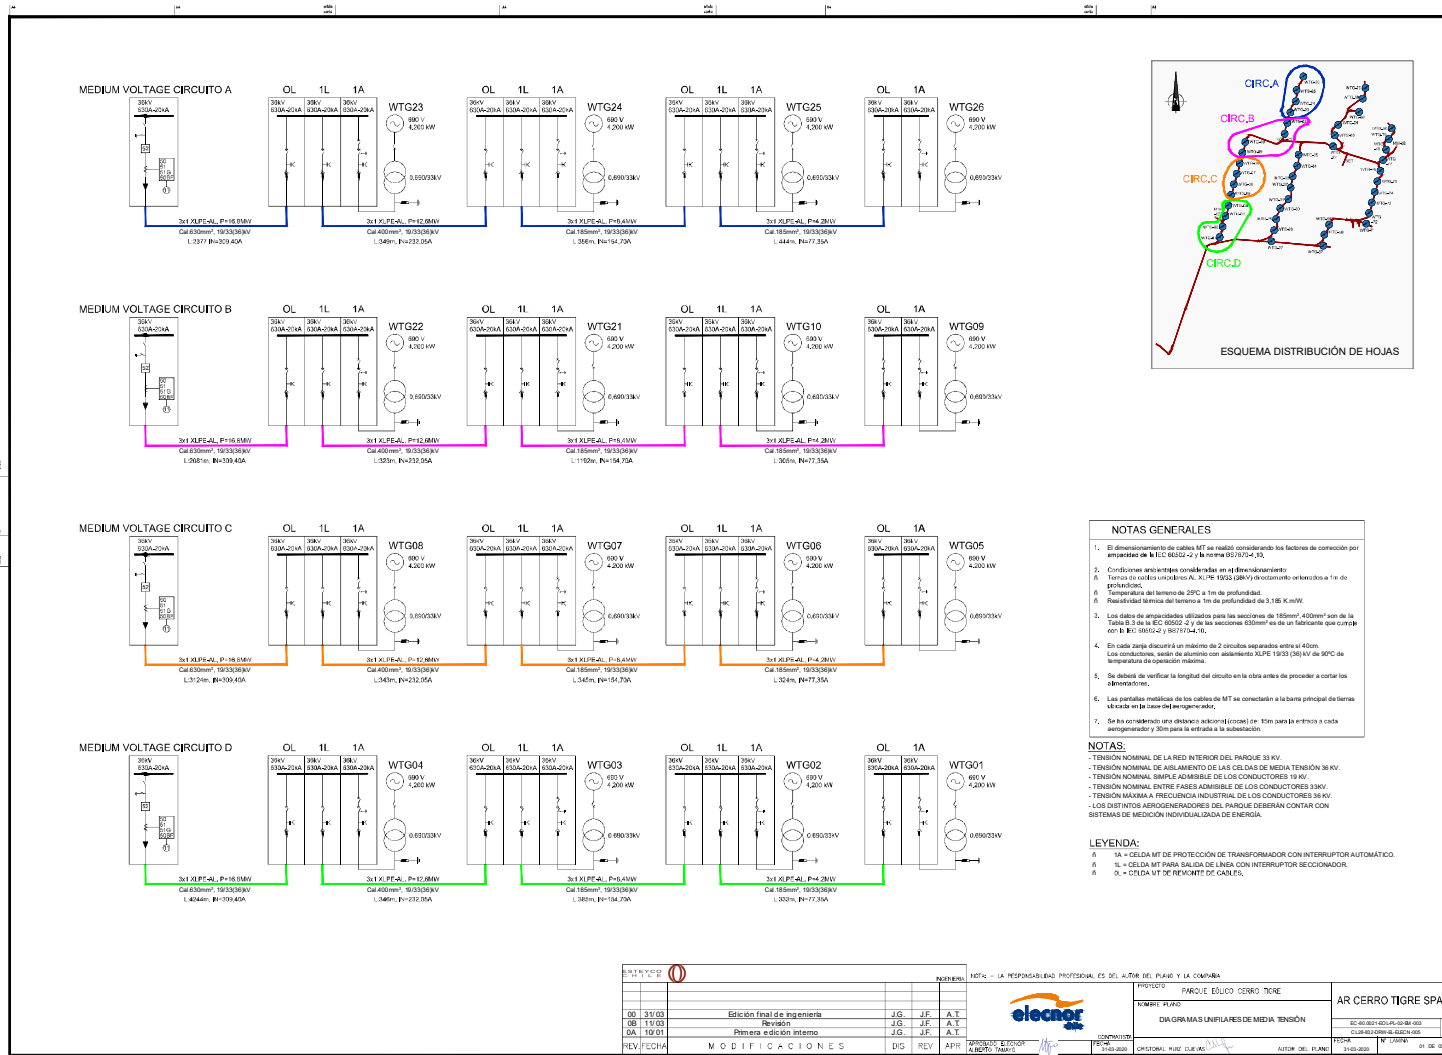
MEDIUM VOLTAGE CIRCUITO A

36kV 630A-20kA

OL 1L 1A

36kV 630A-20kA 36kV 630A-20kA 36kV 630A-20kA

WTG23 690 V 4,200 kW 0,690/33kV

WTG24 690 V 4,200 kW 0,690/33kV

WTG25 690 V 4,200 kW 0,690/33kV

WTG26 690 V 4,200 kW 0,690/33kV

3x1 XLPE-AL, P=16,8MW Cal.630mm², 19/33(36)kV L:2377 IN=309,40A

3x1 XLPE-AL, P=12,6MW Cal.400mm², 19/33(36)kV L:349m, IN=232,05A

3x1 XLPE-AL, P=8,4MW Cal.185mm², 19/33(36)kV L:356m, IN=154,70A

3x1 XLPE-AL, P=4,2MW Cal.185mm², 19/33(36)kV L:444m, IN=77,35A

MEDIUM VOLTAGE CIRCUITO B

WTG22 690 V 4,200 kW 0,690/33kV

WTG21 690 V 4,200 kW 0,690/33kV

WTG10 690 V 4,200 kW 0,690/33kV

WTG09 690 V 4,200 kW 0,690/33kV

3x1 XLPE-AL, P=16,8MW Cal.630mm², 19/33(36)kV L:2081m, IN=309,40A

3x1 XLPE-AL, P=12,6MW Cal.400mm², 19/33(36)kV L:323m, IN=232,05A

3x1 XLPE-AL, P=8,4MW Cal.185mm², 19/33(36)kV L:1192m, IN=154,70A

3x1 XLPE-AL, P=4,2MW Cal.185mm², 19/33(36)kV L:308m, IN=77,35A

MEDIUM VOLTAGE CIRCUITO C

WTG08 690 V 4,200 kW 0,690/33kV

WTG07 690 V 4,200 kW 0,690/33kV

WTG06 690 V 4,200 kW 0,690/33kV

WTG05 690 V 4,200 kW 0,690/33kV

3x1 XLPE-AL, P=16,8MW Cal.630mm², 19/33(36)kV L:3124m, IN=309,40A

3x1 XLPE-AL, P=12,6MW Cal.400mm², 19/33(36)kV L:343m, IN=232,05A

3x1 XLPE-AL, P=8,4MW Cal.185mm², 19/33(36)kV L:345m, IN=154,70A

3x1 XLPE-AL, P=4,2MW Cal.185mm², 19/33(36)kV L:324m, IN=77,35A

MEDIUM VOLTAGE CIRCUITO D

WTG04 690 V 4,200 kW 0,690/33kV

WTG03 690 V 4,200 kW 0,690/33kV

WTG02 690 V 4,200 kW 0,690/33kV

WTG01 690 V 4,200 kW 0,690/33kV

3x1 XLPE-AL, P=16,8MW Cal.630mm², 19/33(36)kV L:4244m, IN=309,40A

3x1 XLPE-AL, P=12,6MW Cal.400mm², 19/33(36)kV L:346m, IN=232,05A

3x1 XLPE-AL, P=8,4MW Cal.185mm², 19/33(36)kV L:388m, IN=154,70A

3x1 XLPE-AL, P=4,2MW Cal.185mm², 19/33(36)kV L:333m, IN=77,35A

CIRC.A CIRC.B CIRC.C CIRC.D

ESQUEMA DISTRIBUCIÓN DE HOJAS

NOTAS GENERALES

1. El dimensionamiento de cables MT se realizó considerando los factores de corrección por ampacidad de la IEC 60502-2 y la norma BS7870-4.10.

2. Condiciones ambientales consideradas en el dimensionamiento:
Ternas de cables unipolares AL XLPE 19/33 (36kV) directamente enterrados a 1m de profundidad.
Temperatura del terreno de 25ºC a 1m de profundidad.
Resistividad térmica del terreno a 1m de profundidad de 3.185 K.m/W.

3. Los datos de ampacidades utilizados para las secciones de 185mm², 400mm² son de la Tabla B.3 de la IEC 60502-2 y de las secciones 630mm² es de un fabricante que cumple con la IEC 60502-2 y BS7870-4.10.

4. En cada zanja discurrirá un máximo de 2 circuitos separados entre sí 40cm. Los conductores, serán de aluminio con aislamiento XLPE 19/33 (36) kV de 90ºC de temperatura de operación máxima.

5. Se deberá de verificar la longitud del circuito en la obra antes de proceder a cortar los alimentadores.

6. Las pantallas metálicas de los cables de MT se conectarán a la barra principal de tierras ubicada en la base del aerogenerador.

7. Se ha considerado una distancia adicional (cocas) de: 15m para la entrada a cada aerogenerador y 30m para la entrada a la subestación.

NOTAS:
- TENSIÓN NOMINAL DE LA RED INTERIOR DEL PARQUE 33 KV.
- TENSIÓN NOMINAL DE AISLAMIENTO DE LAS CELDAS DE MEDIA TENSIÓN 36 KV.
- TENSIÓN NOMINAL SIMPLE ADMISIBLE DE LOS CONDUCTORES 19 KV.
- TENSIÓN NOMINAL ENTRE FASES ADMISIBLE DE LOS CONDUCTORES 33KV.
- TENSIÓN MÁXIMA A FRECUENCIA INDUSTRIAL DE LOS CONDUCTORES 36 KV.
- LOS DISTINTOS AEROGENERADORES DEL PARQUE DEBERÁN CONTAR CON SISTEMAS DE MEDICIÓN INDIVIDUALIZADA DE ENERGÍA.

LEYENDA:
1A = CELDA MT DE PROTECCIÓN DE TRANSFORMADOR CON INTERRUPTOR AUTOMÁTICO.
1L = CELDA MT PARA SALIDA DE LÍNEA CON INTERRUPTOR SECCIONADOR.
0L = CELDA MT DE REMONTE DE CABLES.

ESTEYCO CHILE

INGENIERIA

| 00 | 31/03 | Edición final de ingeniería | J.G. | J.F. | A.T. |
|---|---|---|---|---|---|
| 0B | 11/03 | Revisión | J.G. | J.F. | A.T. |
| 0A | 10/01 | Primera edición interno | J.G. | J.F. | A.T. |
| REV. | FECHA | MODIFICACIONES | DIS | REV | APR |

NOTA: - LA RESPONSABILIDAD PROFESIONAL ES DEL AUTOR DEL PLANO Y LA COMPAÑÍA

elecnor chile

APROBADO ELECNOR ALBERTO TAMAYO

CONTRATISTA FECHA 31-03-2020

PROYECTO PARQUE EÓLICO CERRO TIGRE

NOMBRE PLANO DIAGRAMAS UNIFILARES DE MEDIA TENSIÓN

AR CERRO TIGRE SPA

CRISTOBAL RUIZ CUEVAS AUTOR DEL PLANO

FECHA 31-03-2020 Nº LÁMINA 01 DE 0